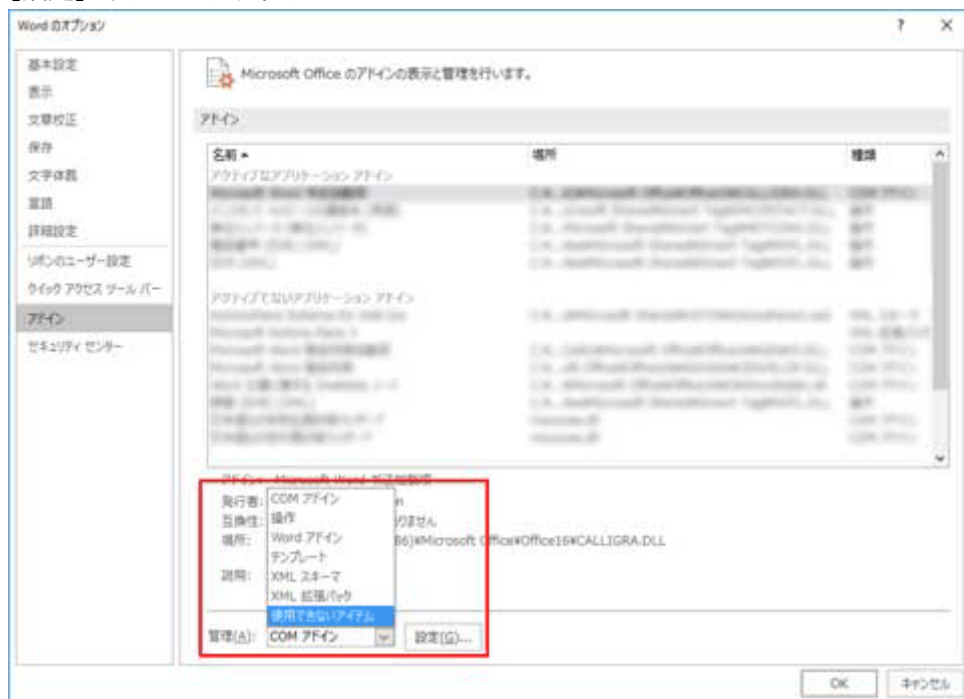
Word のオプション

?

×

基本設定
表示
文章校正
保存
文字体裁
言語
詳細設定
リボンのユーザー設定
クイック アクセス ツール バー
アドイン
セキュリティ センター

Microsoft Office のアドインの表示と管理を行います。

アドイン

| 名前 ▲ | 場所 | 種類 |
|---|---|---|
| アクティブなアプリケーション アドイン | | |
| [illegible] | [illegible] | COM アドイン |
| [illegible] | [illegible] | 操作 |
| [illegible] | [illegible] | 操作 |
| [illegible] | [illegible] | 操作 |
| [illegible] | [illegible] | 操作 |
| アクティブでないアプリケーション アドイン | | |
| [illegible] | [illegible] | XML スキーマ |
| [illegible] | | XML 拡張パック |
| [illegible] | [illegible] | COM アドイン |
| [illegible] | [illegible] | COM アドイン |
| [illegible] | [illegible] | COM アドイン |
| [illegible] | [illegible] | 操作 |
| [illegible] | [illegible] | COM アドイン |
| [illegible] | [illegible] | COM アドイン |

アドイン: Microsoft Word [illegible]
発行者: n
互換性: りません
場所: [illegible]86)¥Microsoft Office¥Office16¥CALLIGRA.DLL

説明:

COM アドイン
操作
Word アドイン
テンプレート
XML スキーマ
XML 拡張パック
使用できないアイテム

管理(A): COM アドイン
設定(G)...

OK
キャンセル